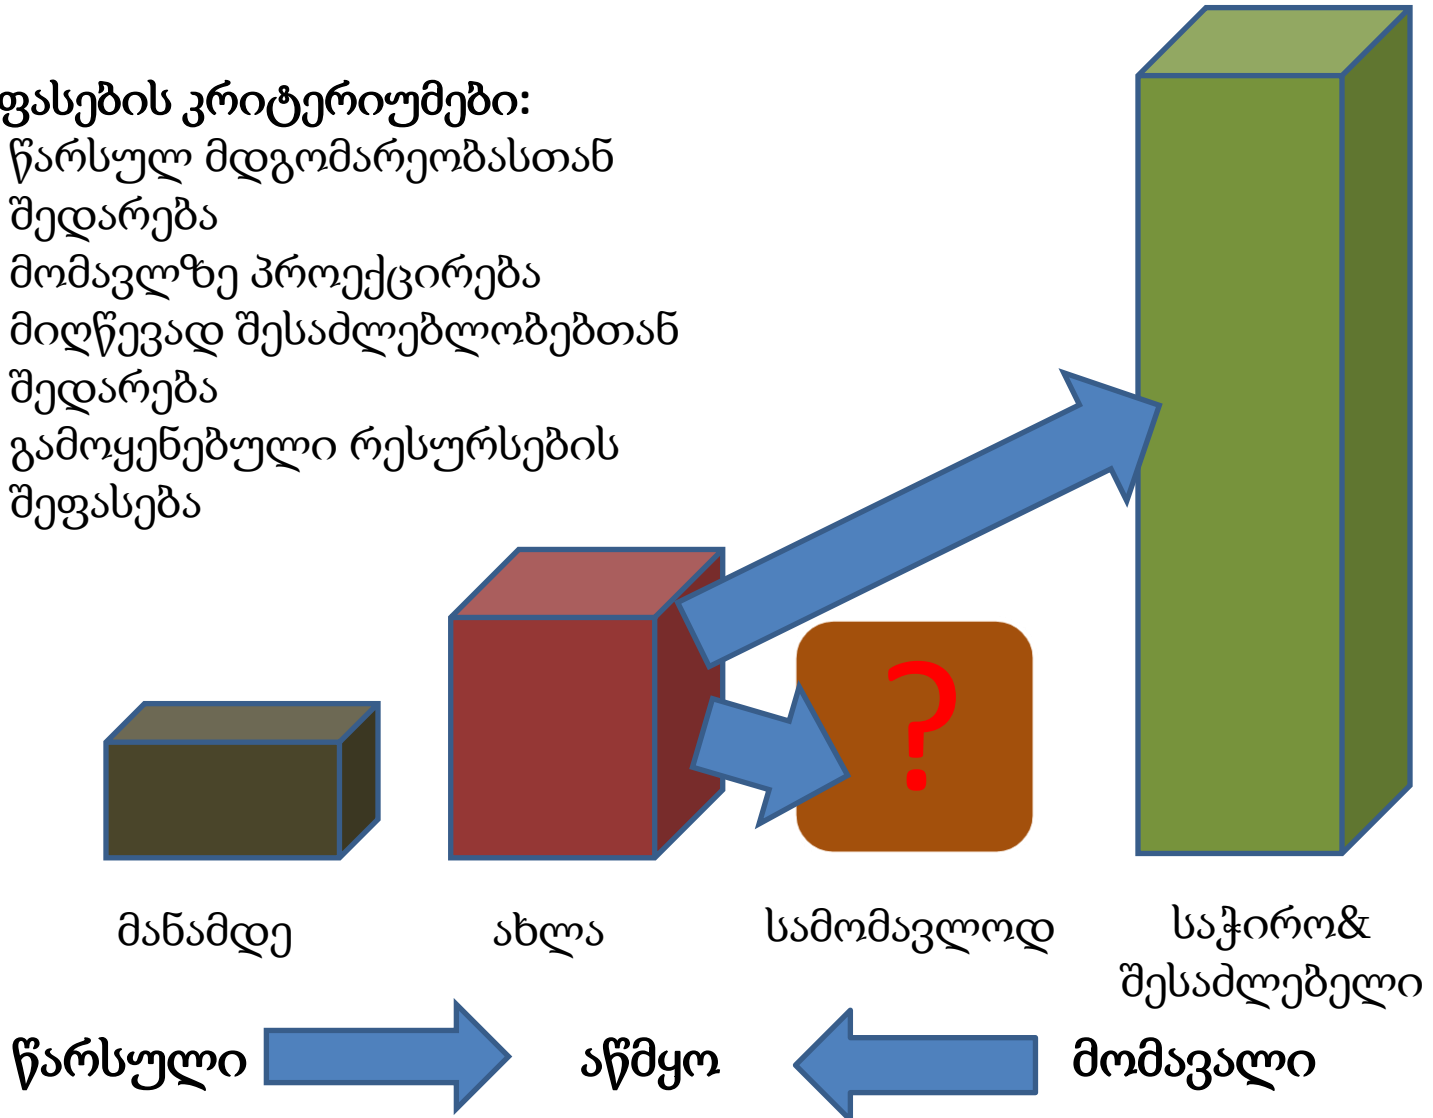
ფასების კრიტერიუმები:
წარსულ მდგომარეობასთან შედარება
მომავლზე პროექცირება
მიღწევად შესაძლებლობებთან შედარება
გამოყენებული რესურსების შეფასება

?

მანამდე

ახლა

სამომავლოდ

საჭირო& შესაძლებელი

წარსული

აწმყო

მომავალი